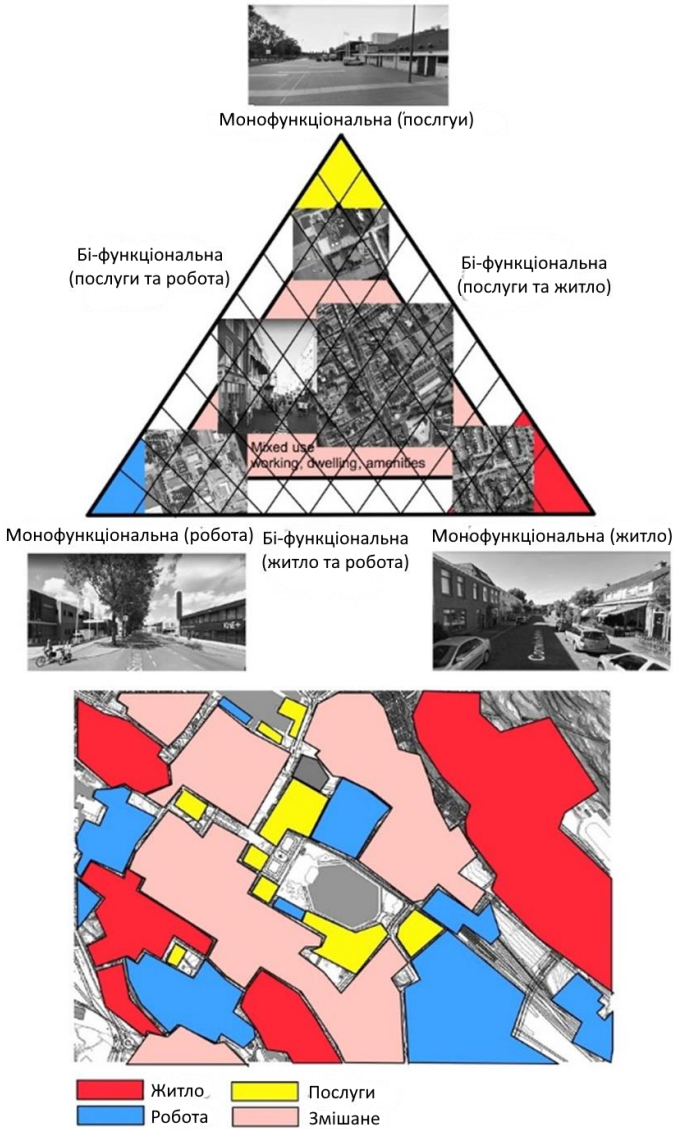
Монофункціональна (послгуи)

Бі-функціональна (послуги та робота)

Бі-функціональна (послуги та житло)

Mixed use working, dwelling, amenities

Монофункціональна (робота)

Бі-функціональна (житло та робота)

Монофункціональна (житло)

Житло
Робота
Послуги
Змішане